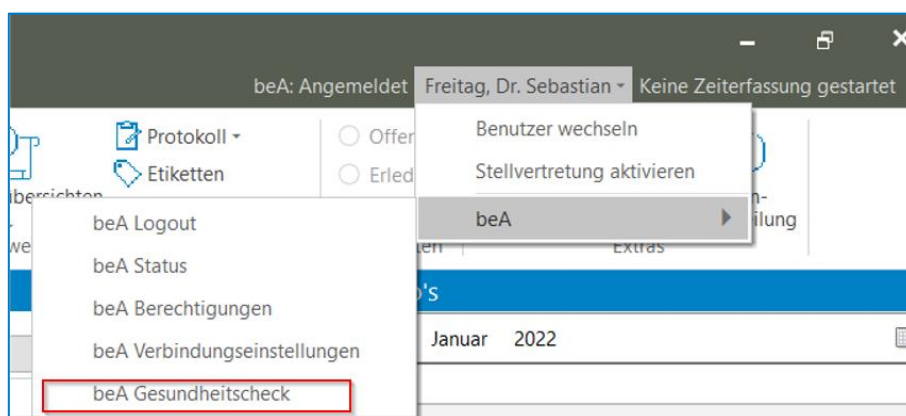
beA: Angemeldet Freitag, Dr. Sebastian Keine Zeiterfassung gestartet

Protokoll
Etiketten

Offen
Erled

Übersichten

Benutzer wechseln
Stellvertretung aktivieren
beA

beA Logout
beA Status
beA Berechtigungen
beA Verbindungseinstellungen
beA Gesundheitscheck

Extras

o's

Januar 2022